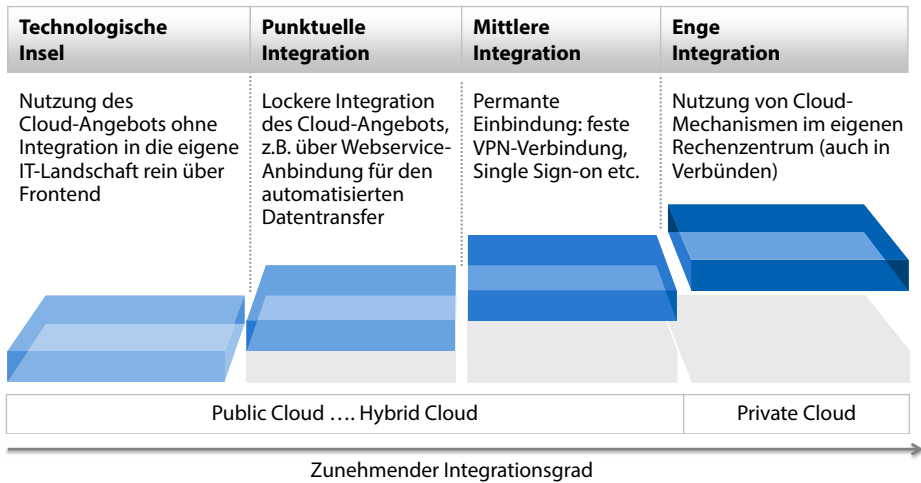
Technologische Insel

Nutzung des Cloud-Angebots ohne Integration in die eigene IT-Landschaft rein über Frontend

Punktuelle Integration

Lockere Integration des Cloud-Angebots, z.B. über Webservice-Anbindung für den automatisierten Datentransfer

Mittlere Integration

Permante Einbindung: feste VPN-Verbindung, Single Sign-on etc.

Enge Integration

Nutzung von Cloud-Mechanismen im eigenen Rechenzentrum (auch in Verbünden)

| Public Cloud …. Hybrid Cloud | Private Cloud |
|---|---|

Zunehmender Integrationsgrad